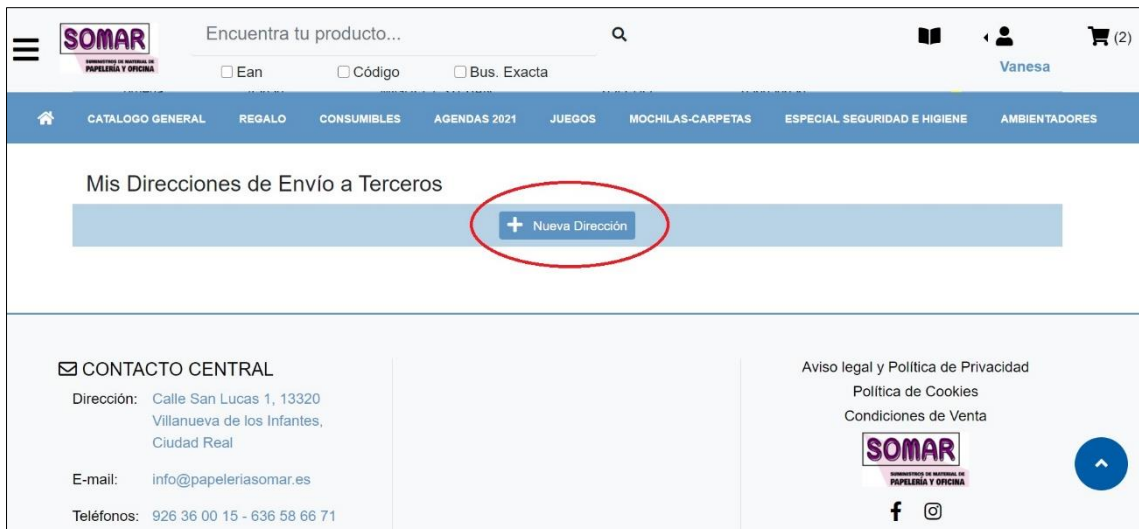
SOMAR
SUMINISTROS DE MATERIAL DE PAPELERÍA Y OFICINA

Encuentra tu producto...

Ean
Código
Bus. Exacta

Vanesa
(2)

CATALOGO GENERAL
REGALO
CONSUMIBLES
AGENDAS 2021
JUEGOS
MOCHILAS-CARPETAS
ESPECIAL SEGURIDAD E HIGIENE
AMBIENTADORES

Mis Direcciones de Envío a Terceros

Nueva Dirección

CONTACTO CENTRAL

Dirección: Calle San Lucas 1, 13320 Villanueva de los Infantes, Ciudad Real

E-mail: info@papeleriasomar.es

Teléfonos: 926 36 00 15 - 636 58 66 71

Aviso legal y Política de Privacidad
Política de Cookies
Condiciones de Venta

SOMAR
SUMINISTROS DE MATERIAL DE PAPELERÍA Y OFICINA